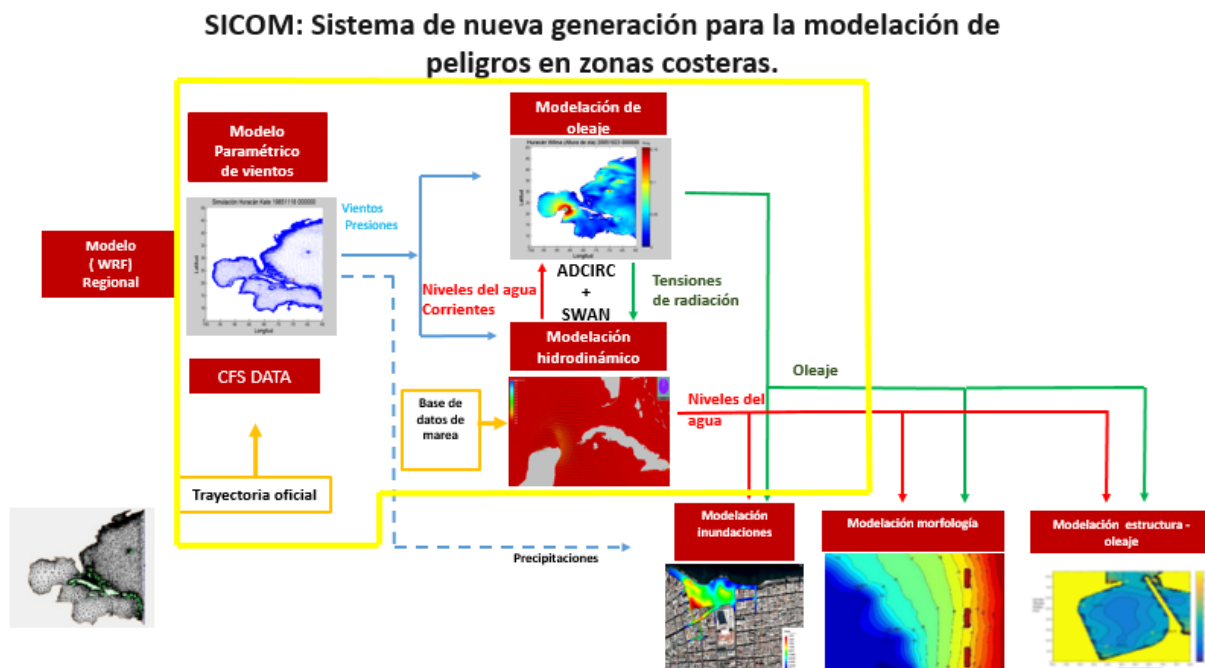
SICOM: Sistema de nueva generación para la modelación de peligros en zonas costeras.

Modelo Paramétrico de vientos

Simulación Huracán Kate 1985118 000000

Modelo ( WRF) Regional

Vientos Presiones

Modelación de oleaje

Huracán Wilma (Altura de ola) 2005102 000000

ADCIRC + SWAN

Tensiones de radiación

Niveles del agua Corrientes

Modelación hidrodinámico

CFS DATA

Base de datos de marea

Niveles del agua

Oleaje

Trayectoria oficial

Precipitaciones

Modelación inundaciones

Modelación morfología

Modelación estructura - oleaje